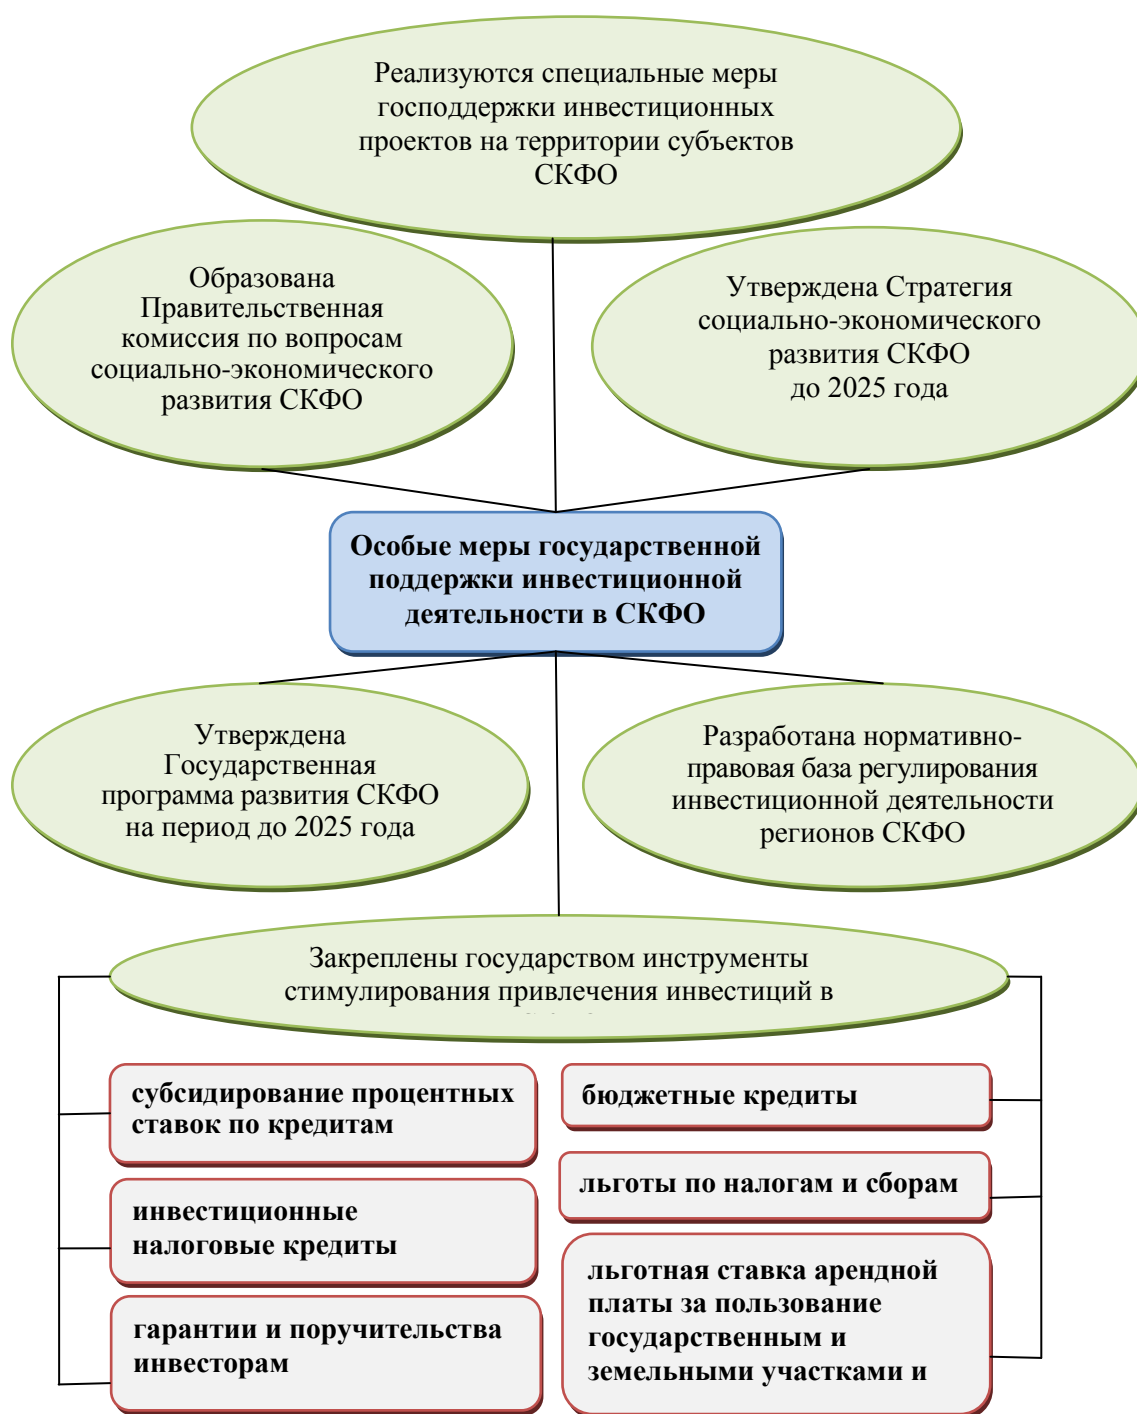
Реализуются специальные меры господдержки инвестиционных проектов на территории субъектов СКФО

Образована Правительственная комиссия по вопросам социально-экономического развития СКФО

Утверждена Стратегия социально-экономического развития СКФО до 2025 года

Особые меры государственной поддержки инвестиционной деятельности в СКФО

Утверждена Государственная программа развития СКФО на период до 2025 года

Разработана нормативно-правовая база регулирования инвестиционной деятельности регионов СКФО

Закреплены государством инструменты стимулирования привлечения инвестиций в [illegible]

субсидирование процентных ставок по кредитам

бюджетные кредиты

инвестиционные налоговые кредиты

льготы по налогам и сборам

гарантии и поручительства инвесторам

льготная ставка арендной платы за пользование государственным и земельными участками и